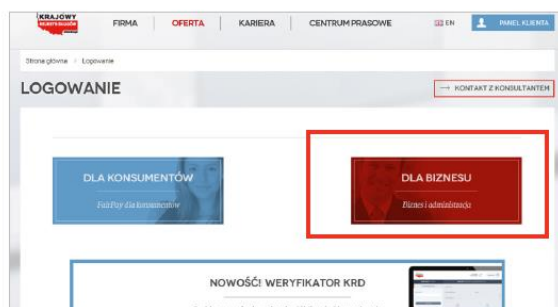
KRAJOWY REJESTR DŁUGÓW

FIRMA | OFERTA | KARIERA | CENTRUM PRASOWE | EN | PANEL KLIENTA

Strona główna > Logowanie

LOGOWANIE

→ KONTAKT Z KONSULTANTEM

DLA KONSUMENTÓW
FairPay dla konsumentów

DLA BIZNESU
Biznes i administracja

NOWOŚĆ! WERYFIKATOR KRD